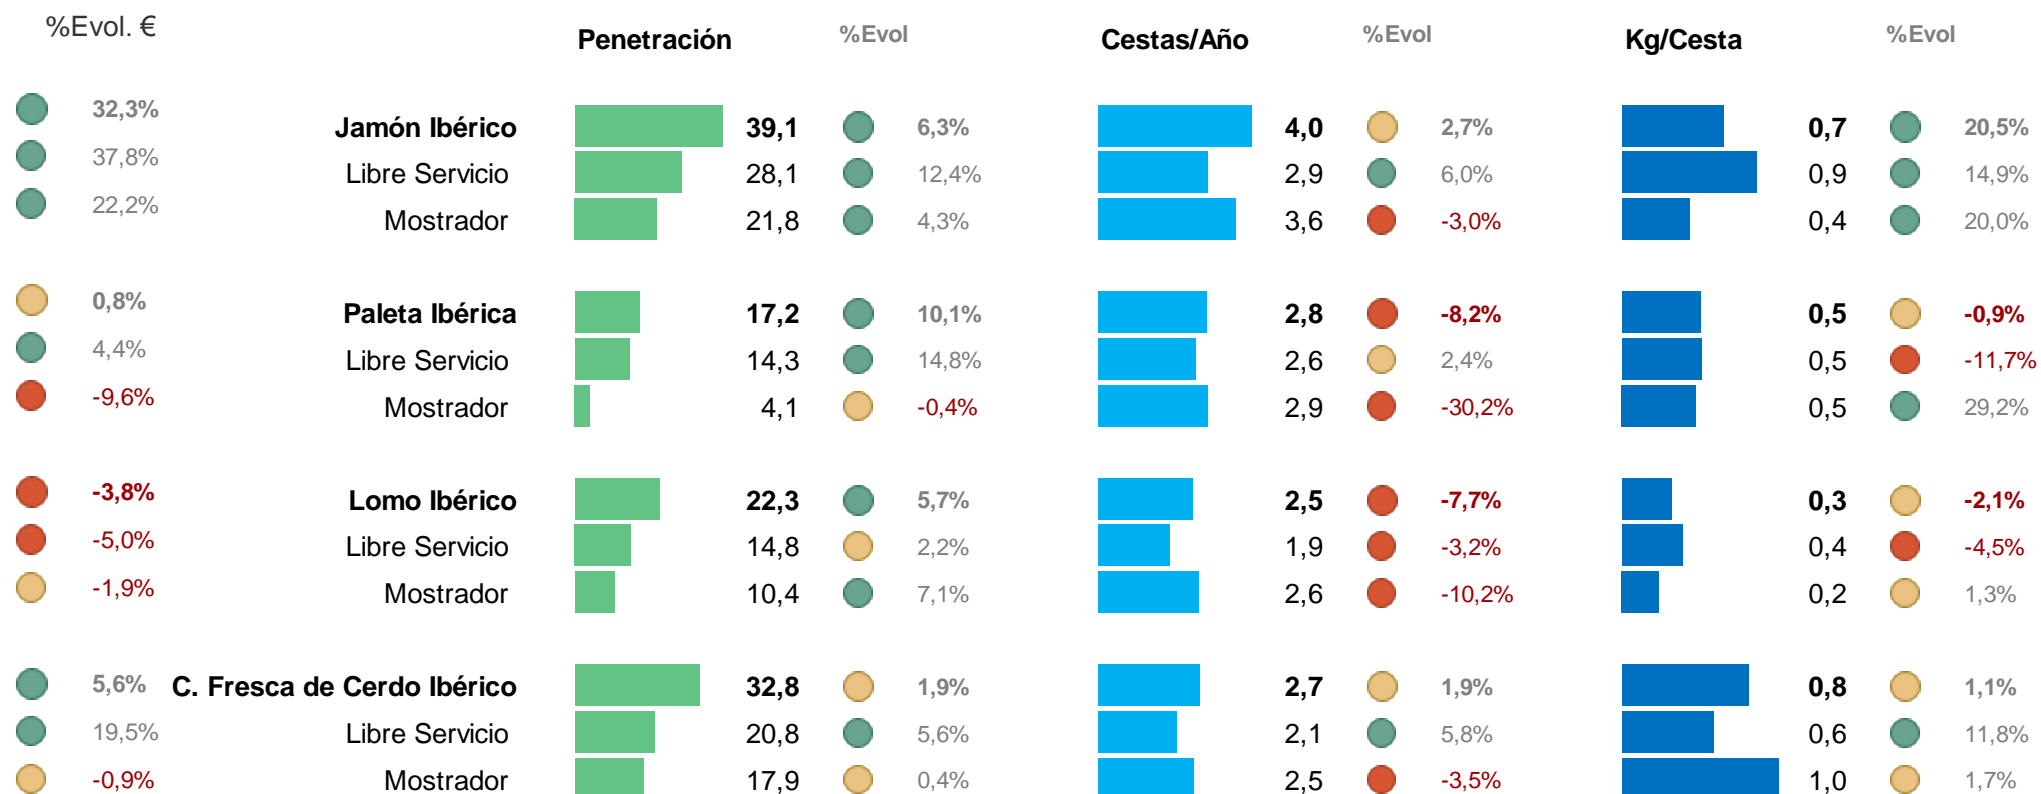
| %Evol. € | | Penetración | %Evol | Cestas/Año | %Evol | Kg/Cesta | %Evol |
|---|---|---|---|---|---|---|---|
| 32,3% | Jamón Ibérico | 39,1 | 6,3% | 4,0 | 2,7% | 0,7 | 20,5% |
| 37,8% | Libre Servicio | 28,1 | 12,4% | 2,9 | 6,0% | 0,9 | 14,9% |
| 22,2% | Mostrador | 21,8 | 4,3% | 3,6 | -3,0% | 0,4 | 20,0% |
| 0,8% | Paleta Ibérica | 17,2 | 10,1% | 2,8 | -8,2% | 0,5 | -0,9% |
| 4,4% | Libre Servicio | 14,3 | 14,8% | 2,6 | 2,4% | 0,5 | -11,7% |
| -9,6% | Mostrador | 4,1 | -0,4% | 2,9 | -30,2% | 0,5 | 29,2% |
| -3,8% | Lomo Ibérico | 22,3 | 5,7% | 2,5 | -7,7% | 0,3 | -2,1% |
| -5,0% | Libre Servicio | 14,8 | 2,2% | 1,9 | -3,2% | 0,4 | -4,5% |
| -1,9% | Mostrador | 10,4 | 7,1% | 2,6 | -10,2% | 0,2 | 1,3% |
| 5,6% | C. Fresca de Cerdo Ibérico | 32,8 | 1,9% | 2,7 | 1,9% | 0,8 | 1,1% |
| 19,5% | Libre Servicio | 20,8 | 5,6% | 2,1 | 5,8% | 0,6 | 11,8% |
| -0,9% | Mostrador | 17,9 | 0,4% | 2,5 | -3,5% | 1,0 | 1,7% |